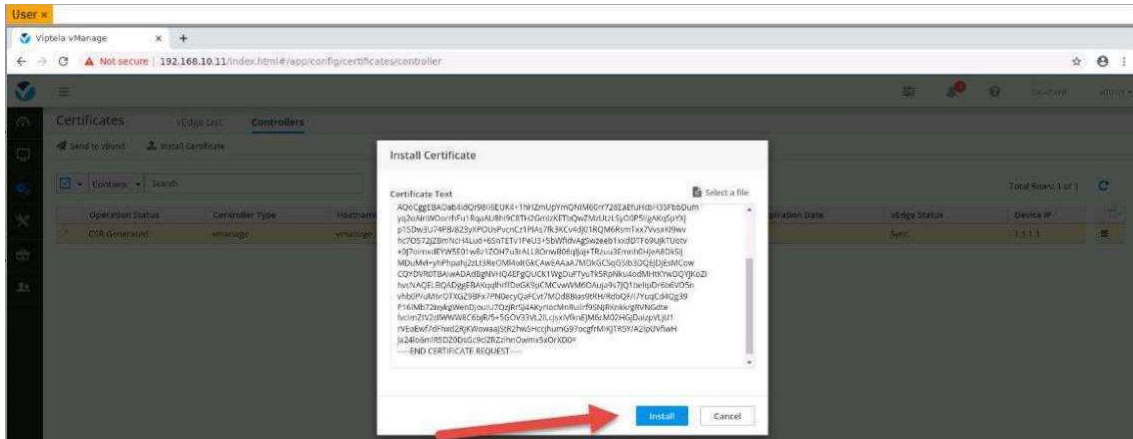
User ×

Viptela vManage × +

← → C ▲ Not secure | 192.168.10.11/index.html#/app/config/certificates/controller

Certificates vEdge List Controllers

Send to vBond Install Certificate

Contains Search

Total Rows: 1 of 1

| Operation Status | Controller Type | Hostname | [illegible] | Expiration Date | vEdge Status | Device IP |
|---|---|---|---|---|---|---|
| CSR Generated | vmanage | vmanage | | | Sync | 1.1.1.1 |

Install Certificate

Certificate Text

Select a file

AQ0CggEBAOab4idQr98IIEUK4+1hHZmUpYmQNIM60rY726EaEfuHdb/I35Fbb0um
yq2oAIrNOovrhFu1RquAU8hl9C8Th2GmIzKETsQwZMzUUL5yO0P5I/gAKqSpYXJ
p15Dw3U74PB/823yXPOUsPucnCz1PIAs7fk3KCv4dJ01RQM6RsmTxx7Vvsxll9wv
hc7O572JZ8mNcH4Lud+6SnTETv1PeU3+5bWfidvAgSwzeeb1xxdDTF69UjkTUotv
+0J7ormxdEYW5E01w8z1ZOH7u3rALL8OrwB06qBuj+TRzuu3Emnh0HJeA8Dk5Ij
MDuMel+yhPhpahj2zLt3ReONB4oRGkCAwEAAaA7MDkGCSqGSIb3DQEJDjEsMCow
CQYDVR0TBAIwADAdBgNVHQ4EFgQUCk1WgDuFYyuTk5RpNku4odMHtKYwDQYJKoZI
hvcNAQELBQADggEBAKqqIhrflDeGK9pCMCvwVM6OAuja9s7JQ1beIipDr6b6VO5n
vhb0P/uMtlrOTXGZ9BFx7PN0ecyQaFCvt7MQd8BiasttKHr9dbQ9//YuqCd4Qg39
P16IMb72bykgWenDjeu1U7OzjRrSJ4AkyrIocMnRulrF9SNJ8XnkkrgRVNGdte
fvcimZtV2dWWW8C6bjR/5+5GOV33vL2ILcjsxVfkn6JM6cM02HGjDaizpVLJU1
rVEoEwf7dFhxd2RjKWiswaaJStR2hw5HccjhumG97ocgfrMtKJTR5Y/A2ip0VfwH
Ja24Io6mIR5DZ0DsGc9cl2BZzhnOwimx5xOrXD0=
-----END CERTIFICATE REQUEST-----

Install Cancel